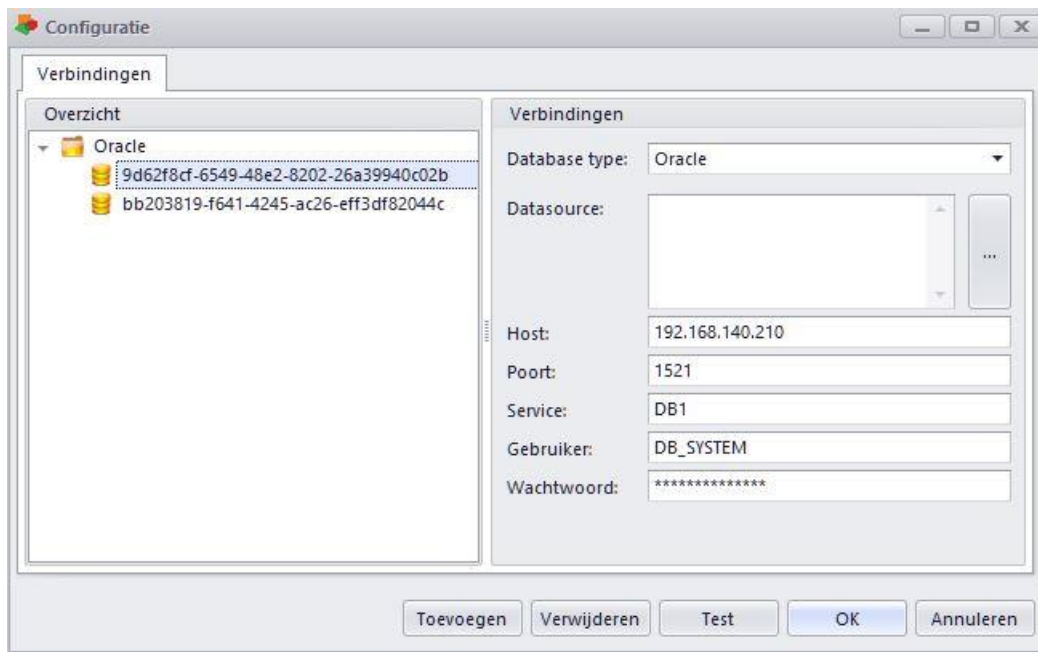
Configuratie

Verbindingen

Overzicht

Oracle
9d62f8cf-6549-48e2-8202-26a39940c02b
bb203819-f641-4245-ac26-eff3df82044c

Verbindingen

Database type: Oracle

Datasource:

...

Host: 192.168.140.210

Poort: 1521

Service: DB1

Gebruiker: DB_SYSTEM

Wachtwoord: **************

Toevoegen Verwijderen Test OK Annuleren